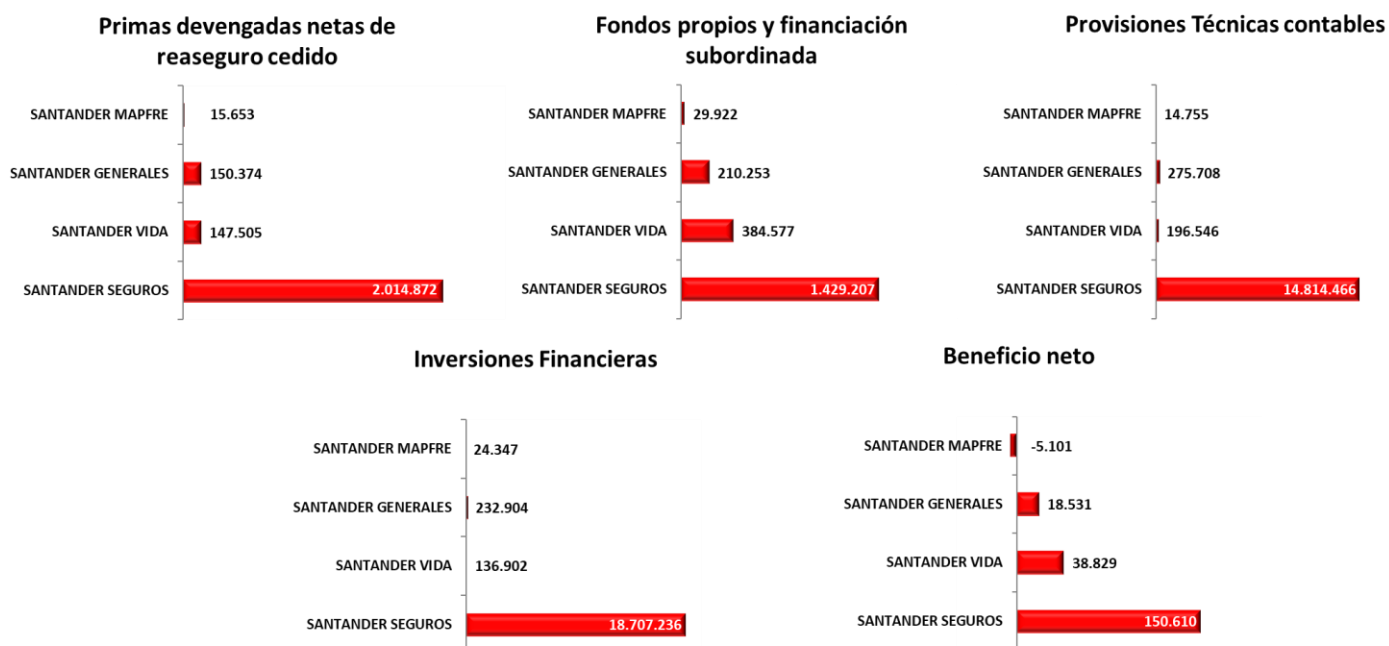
Primas devengadas netas de reaseguro cedido

SANTANDER MAPFRE 15.653
SANTANDER GENERALES 150.374
SANTANDER VIDA 147.505
SANTANDER SEGUROS 2.014.872

Fondos propios y financiación subordinada

SANTANDER MAPFRE 29.922
SANTANDER GENERALES 210.253
SANTANDER VIDA 384.577
SANTANDER SEGUROS 1.429.207

Provisiones Técnicas contables

SANTANDER MAPFRE 14.755
SANTANDER GENERALES 275.708
SANTANDER VIDA 196.546
SANTANDER SEGUROS 14.814.466

Inversiones Financieras

SANTANDER MAPFRE 24.347
SANTANDER GENERALES 232.904
SANTANDER VIDA 136.902
SANTANDER SEGUROS 18.707.236

Beneficio neto

SANTANDER MAPFRE -5.101
SANTANDER GENERALES 18.531
SANTANDER VIDA 38.829
SANTANDER SEGUROS 150.610